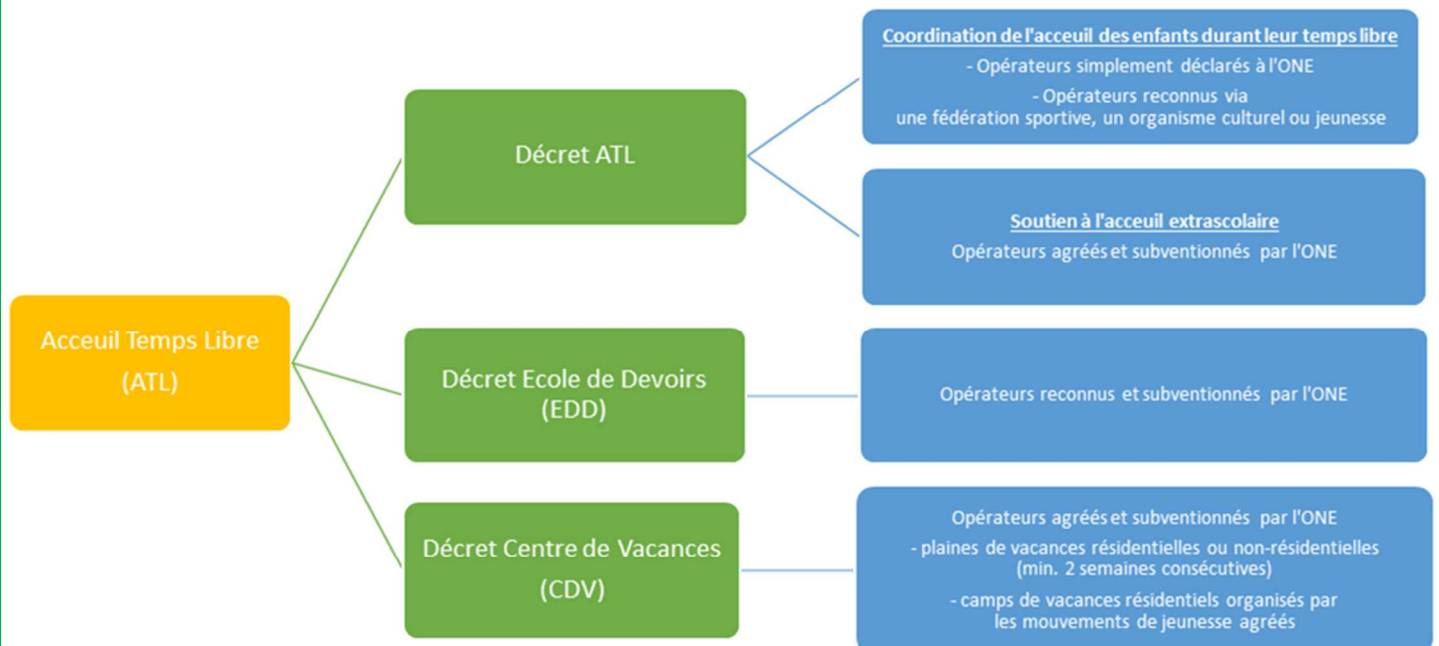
Acceuil Temps Libre (ATL)

Décret ATL

Coordination de l'acceuil des enfants durant leur temps libre
- Opérateurs simplement déclarés à l'ONE
- Opérateurs reconnus via une fédération sportive, un organisme culturel ou jeunesse

Soutien à l'acceuil extrascolaire
Opérateurs agréés et subventionnés par l'ONE

Décret Ecole de Devoirs (EDD)

Opérateurs reconnus et subventionnés par l'ONE

Décret Centre de Vacances (CDV)

Opérateurs agréés et subventionnés par l'ONE
- plaines de vacances résidentielles ou non-résidentielles (min. 2 semaines consécutives)
- camps de vacances résidentiels organisés par les mouvements de jeunesse agréés